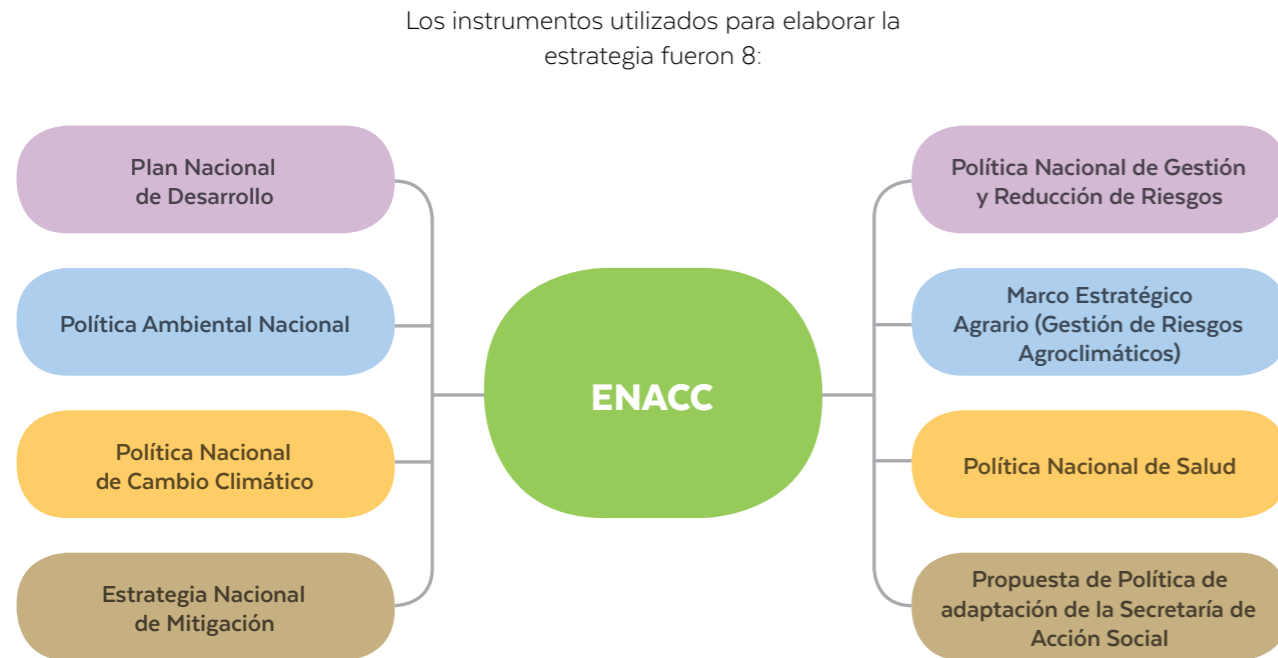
Los instrumentos utilizados para elaborar la estrategia fueron 8:

Plan Nacional de Desarrollo

Política Ambiental Nacional

Política Nacional de Cambio Climático

Estrategia Nacional de Mitigación

ENACC

Política Nacional de Gestión y Reducción de Riesgos

Marco Estratégico Agrario (Gestión de Riesgos Agroclimáticos)

Política Nacional de Salud

Propuesta de Política de adaptación de la Secretaría de Acción Social